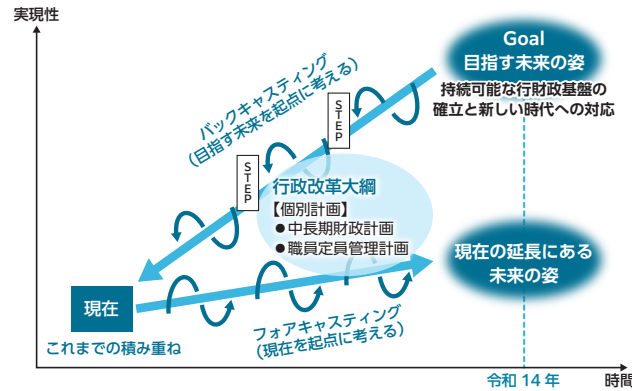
実現性

Goal
目指す未来の姿

持続可能な行財政基盤の確立と新しい時代への対応

バックキャスティング
(目指す未来を起点に考える)

STEP

STEP

行政改革大綱
【個別計画】
● 中長期財政計画
● 職員定員管理計画

現在の延長にある未来の姿

現在

これまでの積み重ね

フォアキャスティング
(現在を起点に考える)

令和 14 年

時間